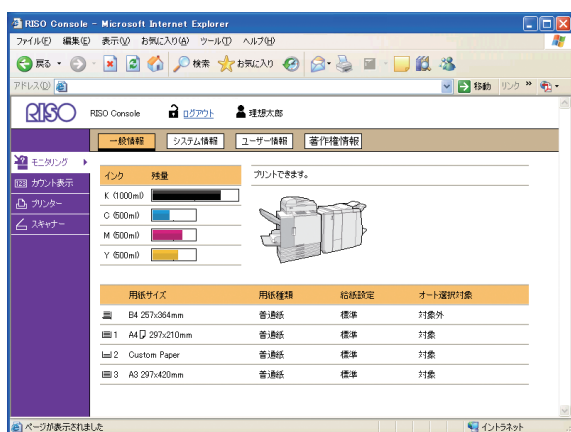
RISO Console - Microsoft Internet Explorer

ファイル(F) 編集(E) 表示(V) お気に入り(A) ツール(T) ヘルプ(H)

戻る 検索 お気に入り

アドレス(D) 移動 リンク »

RISO RISO Console ログアウト 理想太郎

一般情報 システム情報 ユーザー情報 著作権情報

モニタリング
カウント表示
プリンター
スキャナー

| インク | 残量 |
|---|---|
| K (1000ml) | |
| C (500ml) | |
| M (500ml) | |
| Y (500ml) | |

プリントできます。

| 用紙サイズ | 用紙種類 | 給紙設定 | オート選択対象 |
|---|---|---|---|
| B4 257x364mm | 普通紙 | 標準 | 対象外 |
| 1 A4 297x210mm | 普通紙 | 標準 | 対象 |
| 2 Custom Paper | 普通紙 | 標準 | 対象 |
| 3 A3 297x420mm | 普通紙 | 標準 | 対象 |

ページが表示されました イントラネット